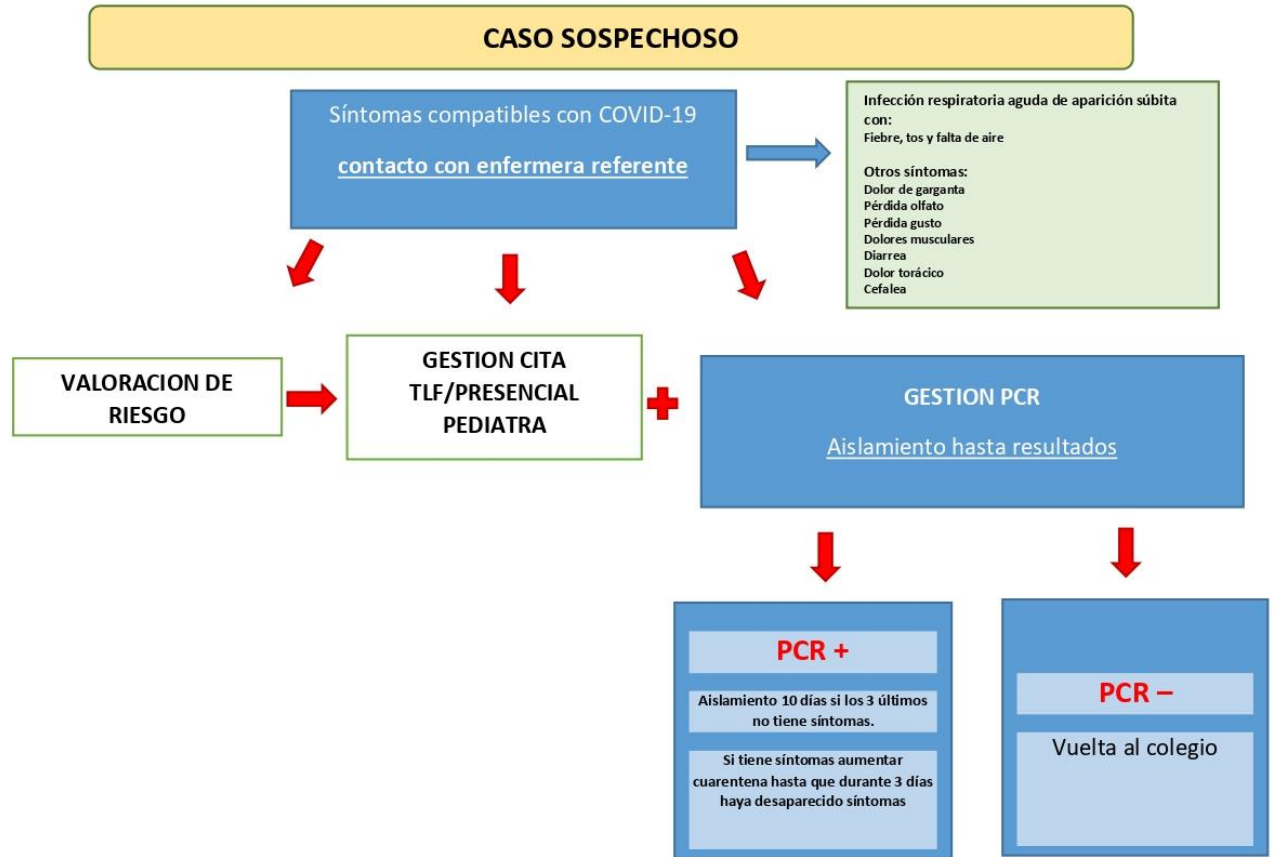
CASO SOSPECHOSO

Síntomas compatibles con COVID-19

contacto con enfermera referente

Infección respiratoria aguda de aparición súbita con:
Fiebre, tos y falta de aire

Otros síntomas:
Dolor de garganta
Pérdida olfato
Pérdida gusto
Dolores musculares
Diarrea
Dolor torácico
Cefalea

VALORACION DE RIESGO

GESTION CITA TLF/PRESENCIAL PEDIATRA

GESTION PCR

Aislamiento hasta resultados

PCR +

Aislamiento 10 días si los 3 últimos no tiene síntomas.

Si tiene síntomas aumentar cuarentena hasta que durante 3 días haya desaparecido síntomas

PCR –

Vuelta al colegio